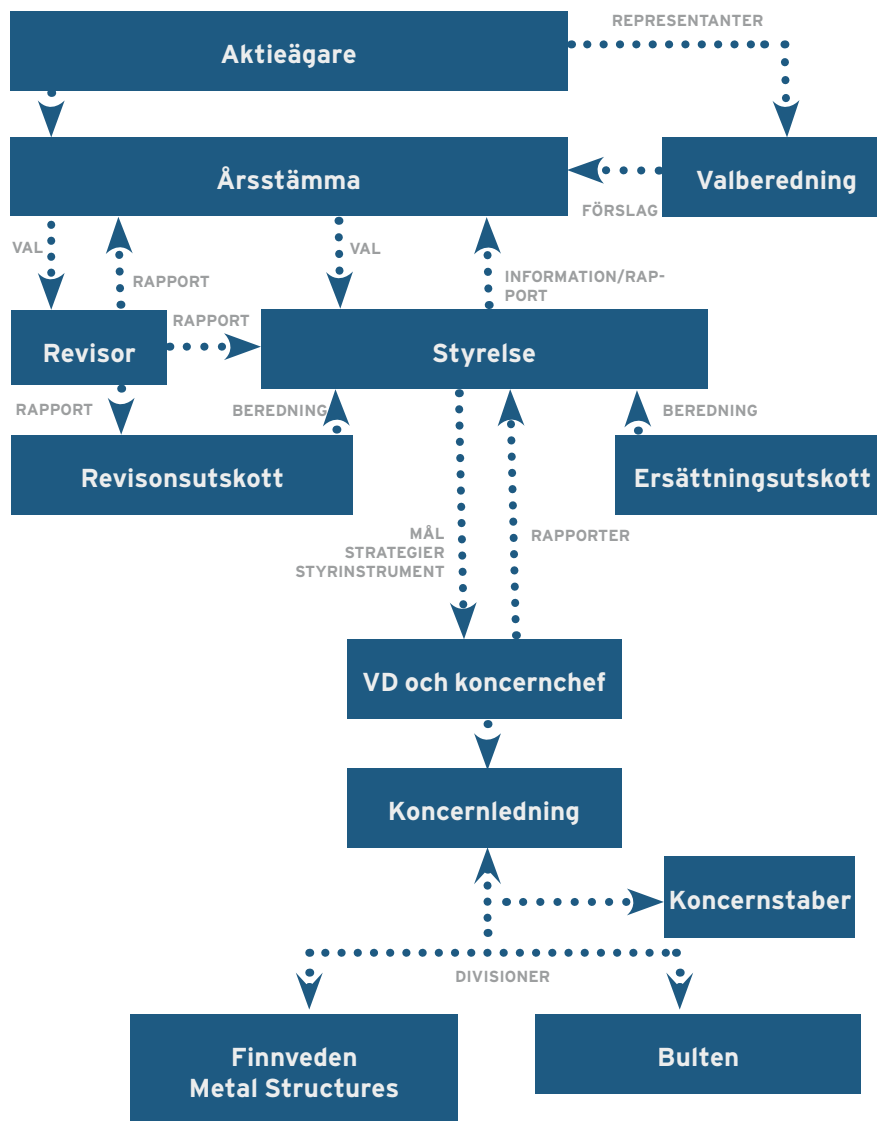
Aktieägare

REPRESENTANTER

Årsstämma

Valberedning

FÖRSLAG

VAL

RAPPORT

VAL

INFORMATION/RAPPORT

Revisor

RAPPORT

Styrelse

RAPPORT

BEREDNING

BEREDNING

Revisonsutskott

Ersättningsutskott

MÅL
STRATEGIER
STYRINSTRUMENT

RAPPORTER

VD och koncernchef

Koncernledning

Koncernstaber

DIVISIONER

Finnveden
Metal Structures

Bulten